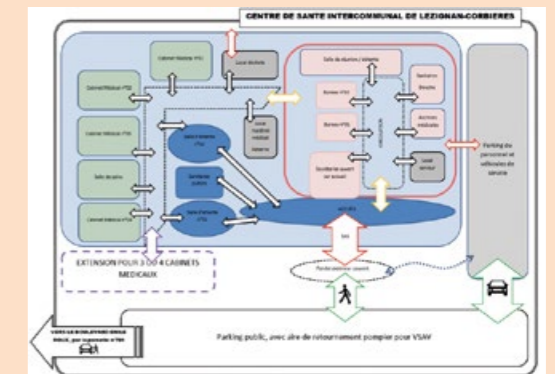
CENTRE DE SANTE INTERCOMMUNAL DE LEZIGNAN-CORBIERES

Cabinet Médical PTG

Local Archives

Salle de réunion / Détente

Cabinet Médical PTG

Bureau PTG

Sanitaires Douche

Cabinet Médical PTG

Bureau PTG

Archives médicales

Salle d'attente PTG

Salle de soins

Local matériel médical

Local ménage

Secrétariat Accueil

Local serveur

Cabinet Médical PTG

Salle d'attente PTG

Parking du personnel et véhicules de service

EXTENSION POUR 3 OU 4 CABINETS MEDICAUX

SAS

Parvis extérieur couvert

VERS LE BOULEVARD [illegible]

Parking public, avec aire de retournement pompier pour VSAV